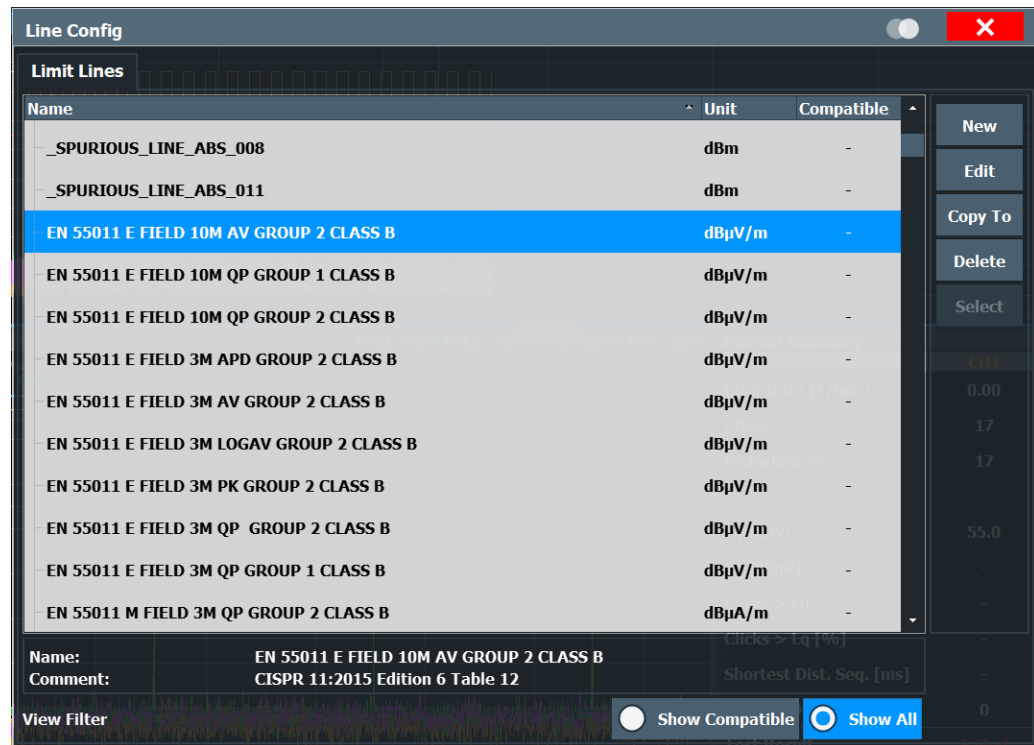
Line Config

Limit Lines

| Name | Unit | Compatible |
|---|---|---|
| _SPURIOUS_LINE_ABS_008 | dBm | - |
| _SPURIOUS_LINE_ABS_011 | dBm | - |
| EN 55011 E FIELD 10M AV GROUP 2 CLASS B | dBµV/m | - |
| EN 55011 E FIELD 10M QP GROUP 1 CLASS B | dBµV/m | - |
| EN 55011 E FIELD 10M QP GROUP 2 CLASS B | dBµV/m | - |
| EN 55011 E FIELD 3M APD GROUP 2 CLASS B | dBµV/m | - |
| EN 55011 E FIELD 3M AV GROUP 2 CLASS B | dBµV/m | - |
| EN 55011 E FIELD 3M LOGAV GROUP 2 CLASS B | dBµV/m | - |
| EN 55011 E FIELD 3M PK GROUP 2 CLASS B | dBµV/m | - |
| EN 55011 E FIELD 3M QP GROUP 2 CLASS B | dBµV/m | - |
| EN 55011 E FIELD 3M QP GROUP 1 CLASS B | dBµV/m | - |
| EN 55011 M FIELD 3M QP GROUP 2 CLASS B | dBµA/m | - |

New
Edit
Copy To
Delete
Select

Name: EN 55011 E FIELD 10M AV GROUP 2 CLASS B
Comment: CISPR 11:2015 Edition 6 Table 12

View Filter
Show Compatible
Show All